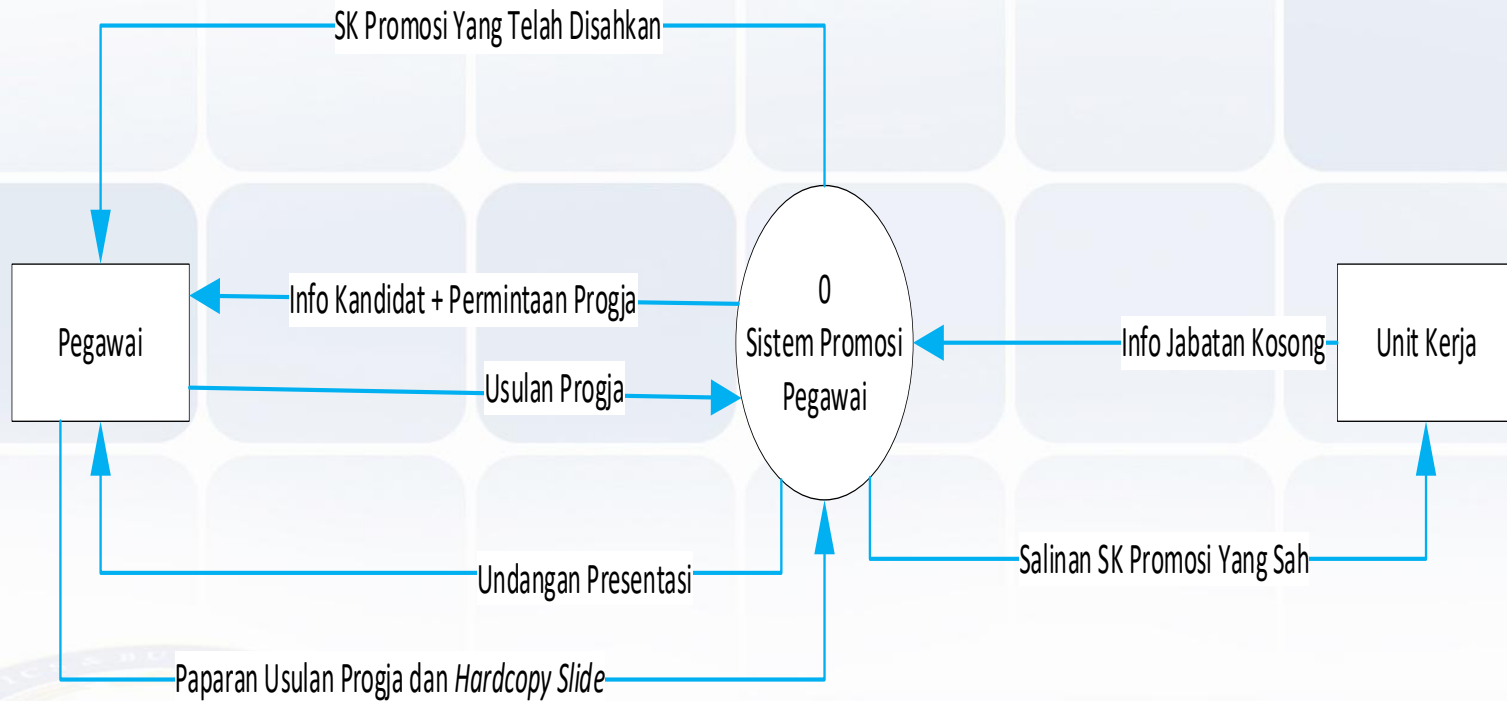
SK Promosi Yang Telah Disahkan

Pegawai

Info Kandidat + Permintaan Progja

Usulan Progja

0
Sistem Promosi
Pegawai

Info Jabatan Kosong

Unit Kerja

Undangan Presentasi

Salinan SK Promosi Yang Sah

Paparan Usulan Progja dan *Hardcopy Slide*